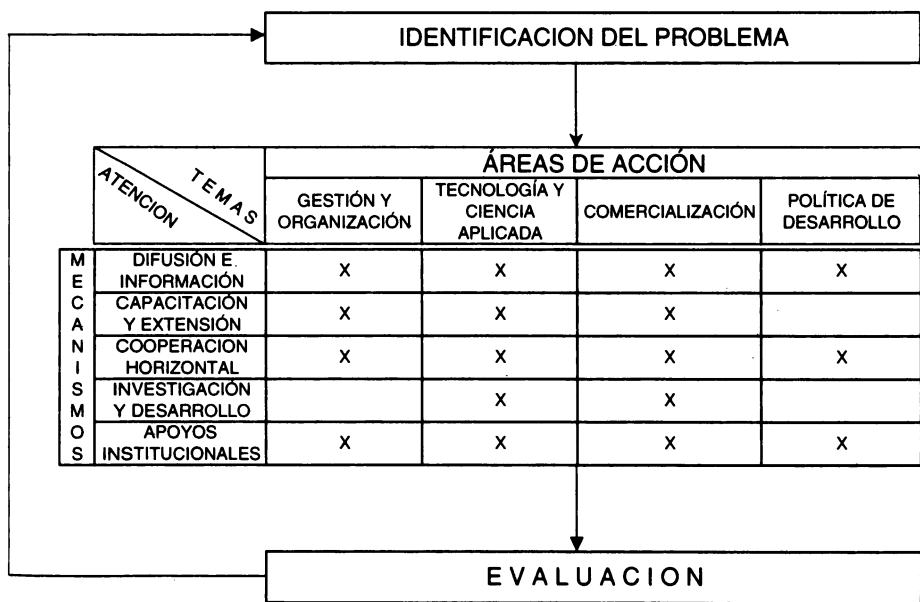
IDENTIFICACION DEL PROBLEMA

| ATENCION / TEMAS | | GESTIÓN Y ORGANIZACIÓN | TECNOLOGÍA Y CIENCIA APLICADA | COMERCIALIZACIÓN | POLÍTICA DE DESARROLLO |
|---|---|---|---|---|---|
| | | ÁREAS DE ACCIÓN | | | |
| M E | DIFUSIÓN E. INFORMACIÓN | X | X | X | X |
| C A | CAPACITACIÓN Y EXTENSIÓN | X | X | X | |
| N I | COOPERACION HORIZONTAL | X | X | X | X |
| S M | INVESTIGACIÓN Y DESARROLLO | | X | X | |
| O S | APOYOS INSTITUCIONALES | X | X | X | X |

EVALUACION